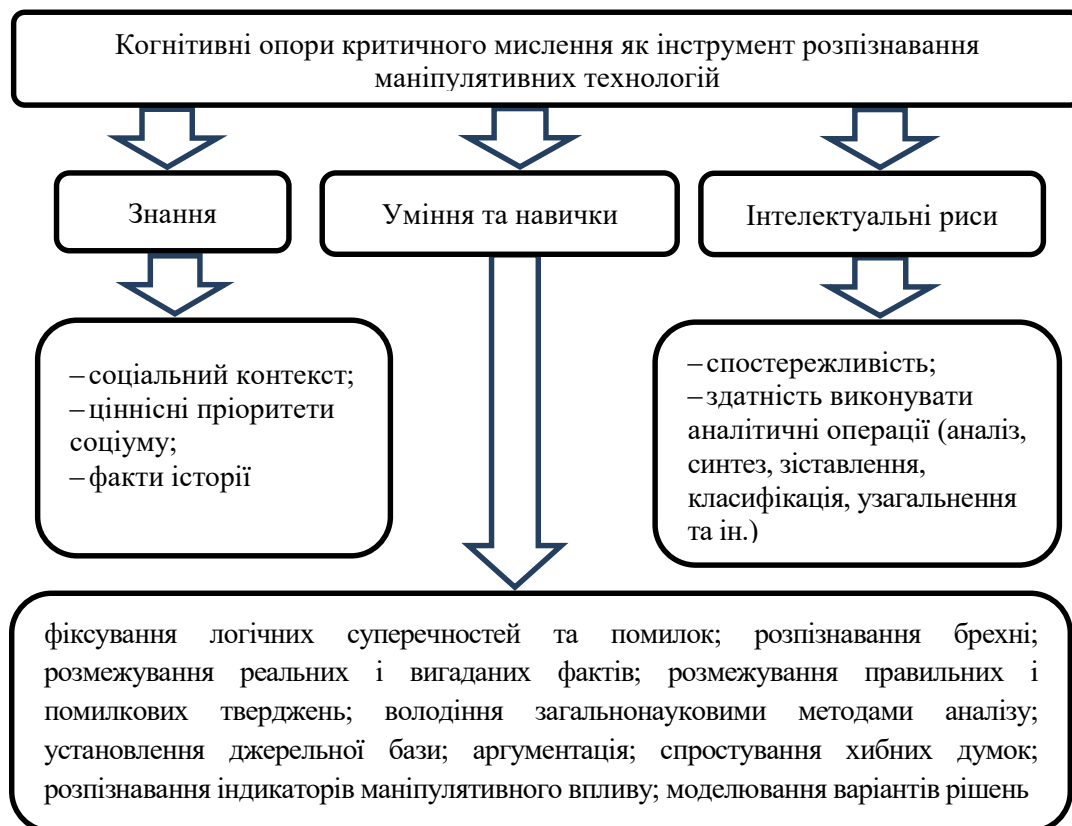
Когнітивні опори критичного мислення як інструмент розпізнавання маніпулятивних технологій

Знання

Уміння та навички

Інтелектуальні риси

– соціальний контекст;
– ціннісні пріоритети соціуму;
– факти історії

– спостережливість;
– здатність виконувати аналітичні операції (аналіз, синтез, зіставлення, класифікація, узагальнення та ін.)

фіксування логічних суперечностей та помилок; розпізнавання брехні; розмежування реальних і вигаданих фактів; розмежування правильних і помилкових тверджень; володіння загальнонауковими методами аналізу; установлення джерельної бази; аргументація; спростування хибних думок; розпізнавання індикаторів маніпулятивного впливу; моделювання варіантів рішень